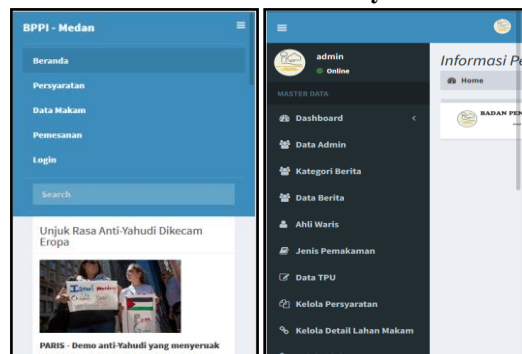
BPPI - Medan

Beranda

Persyaratan

Data Makam

Pemesanan

Login

Search

Unjuk Rasa Anti-Yahudi Dikecam Eropa

PARIS - Demo anti-Yahudi yang menyeruak

admin

Online

MASTER DATA

Dashboard

Data Admin

Kategori Berita

Data Berita

Ahli Waris

Jenis Pemakaman

Data TPU

Kelola Persyaratan

Kelola Detail Lahan Makam

Informasi P

Home

BADAN PE